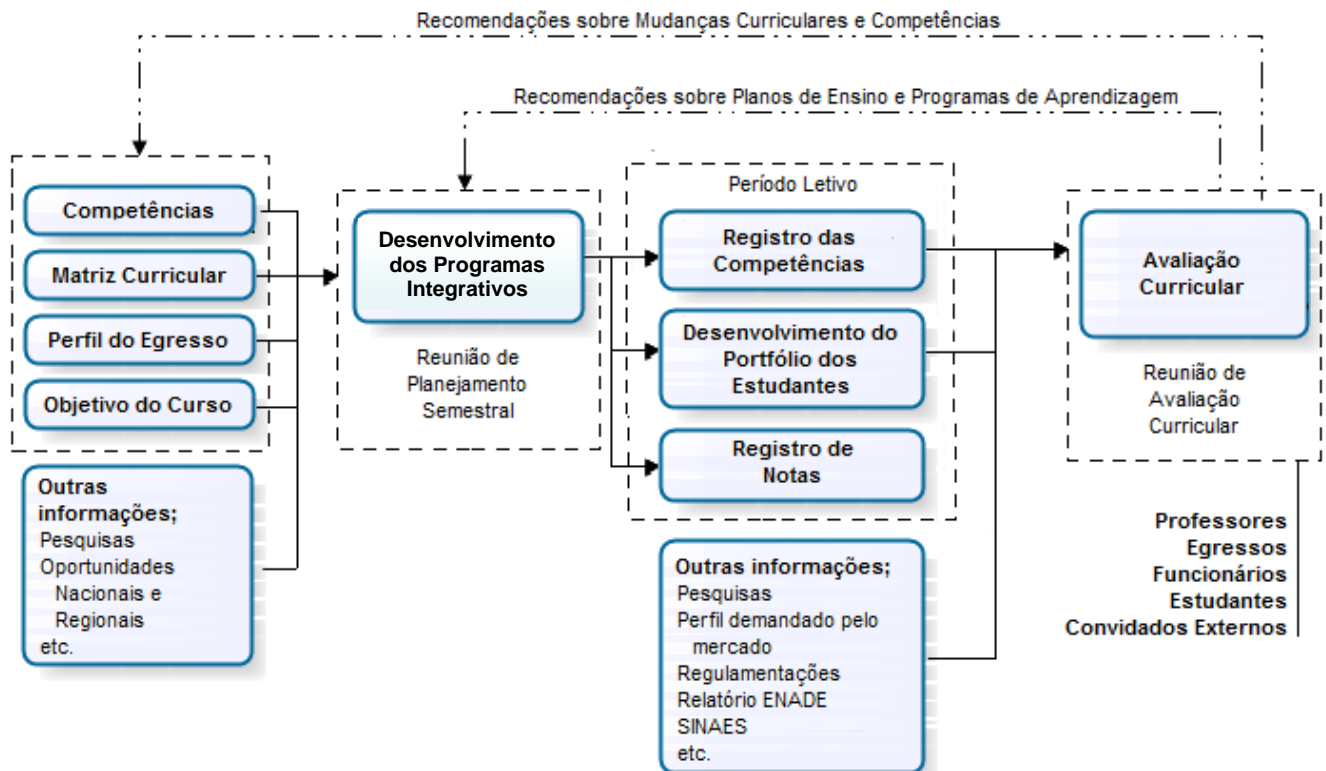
Recomendações sobre Mudanças Curriculares e Competências

Recomendações sobre Planos de Ensino e Programas de Aprendizagem

Competências

Matriz Curricular

Perfil do Egresso

Objetivo do Curso

Outras informações;
Pesquisas
Oportunidades
Nacionais e
Regionais
etc.

Desenvolvimento dos Programas Integrativos

Reunião de Planejamento Semestral

Período Letivo

Registro das Competências

Desenvolvimento do Portfólio dos Estudantes

Registro de Notas

Outras informações;
Pesquisas
Perfil demandado pelo mercado
Regulamentações
Relatório ENADE
SINAES
etc.

Avaliação Curricular

Reunião de Avaliação Curricular

Professores
Egressos
Funcionários
Estudantes
Convidados Externos